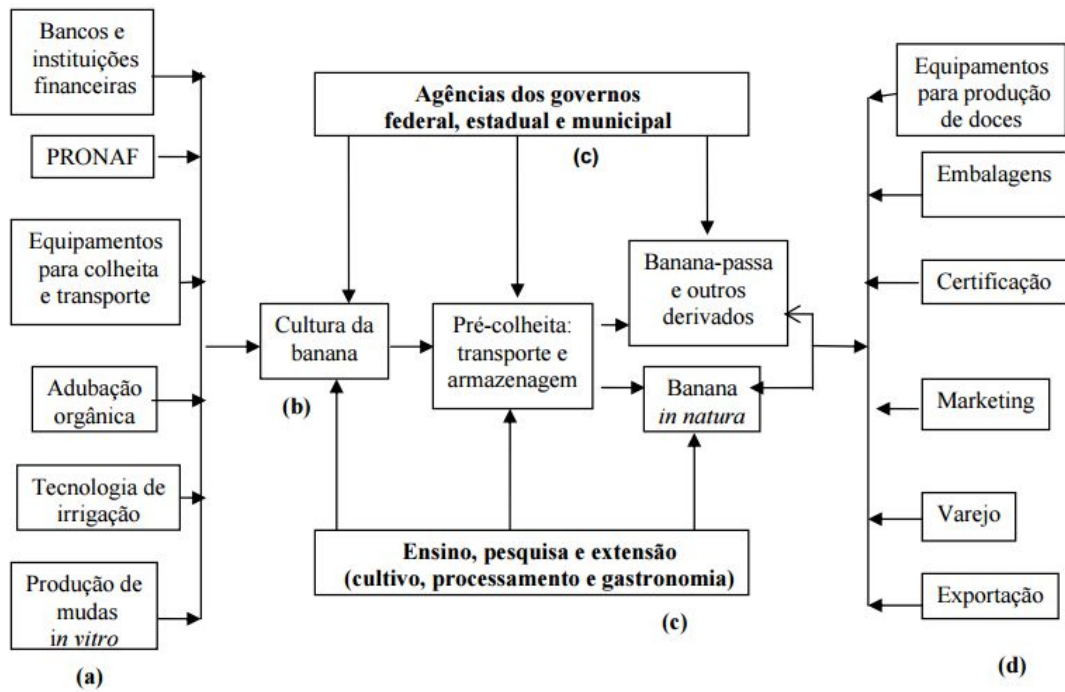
Bancos e instituições financeiras

PRONAF

Equipamentos para colheita e transporte

Adubação orgânica

Tecnologia de irrigação

Produção de mudas in vitro

(a)

Agências dos governos federal, estadual e municipal

(c)

Cultura da banana

(b)

Pré-colheita: transporte e armazenagem

Banana-passa e outros derivados

Banana in natura

Ensino, pesquisa e extensão (cultivo, processamento e gastronomia)

(c)

Equipamentos para produção de doces

Embalagens

Certificação

Marketing

Varejo

Exportação

(d)